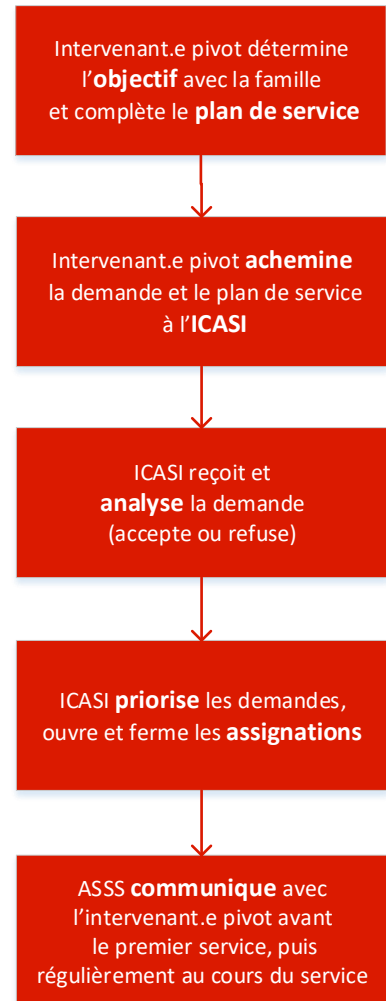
Intervenant.e pivot détermine l'objectif avec la famille et complète le plan de service

Intervenant.e pivot achemine la demande et le plan de service à l'ICASI

ICASI reçoit et analyse la demande (accepte ou refuse)

ICASI priorise les demandes, ouvre et ferme les assignations

ASSS communique avec l'intervenant.e pivot avant le premier service, puis régulièrement au cours du service